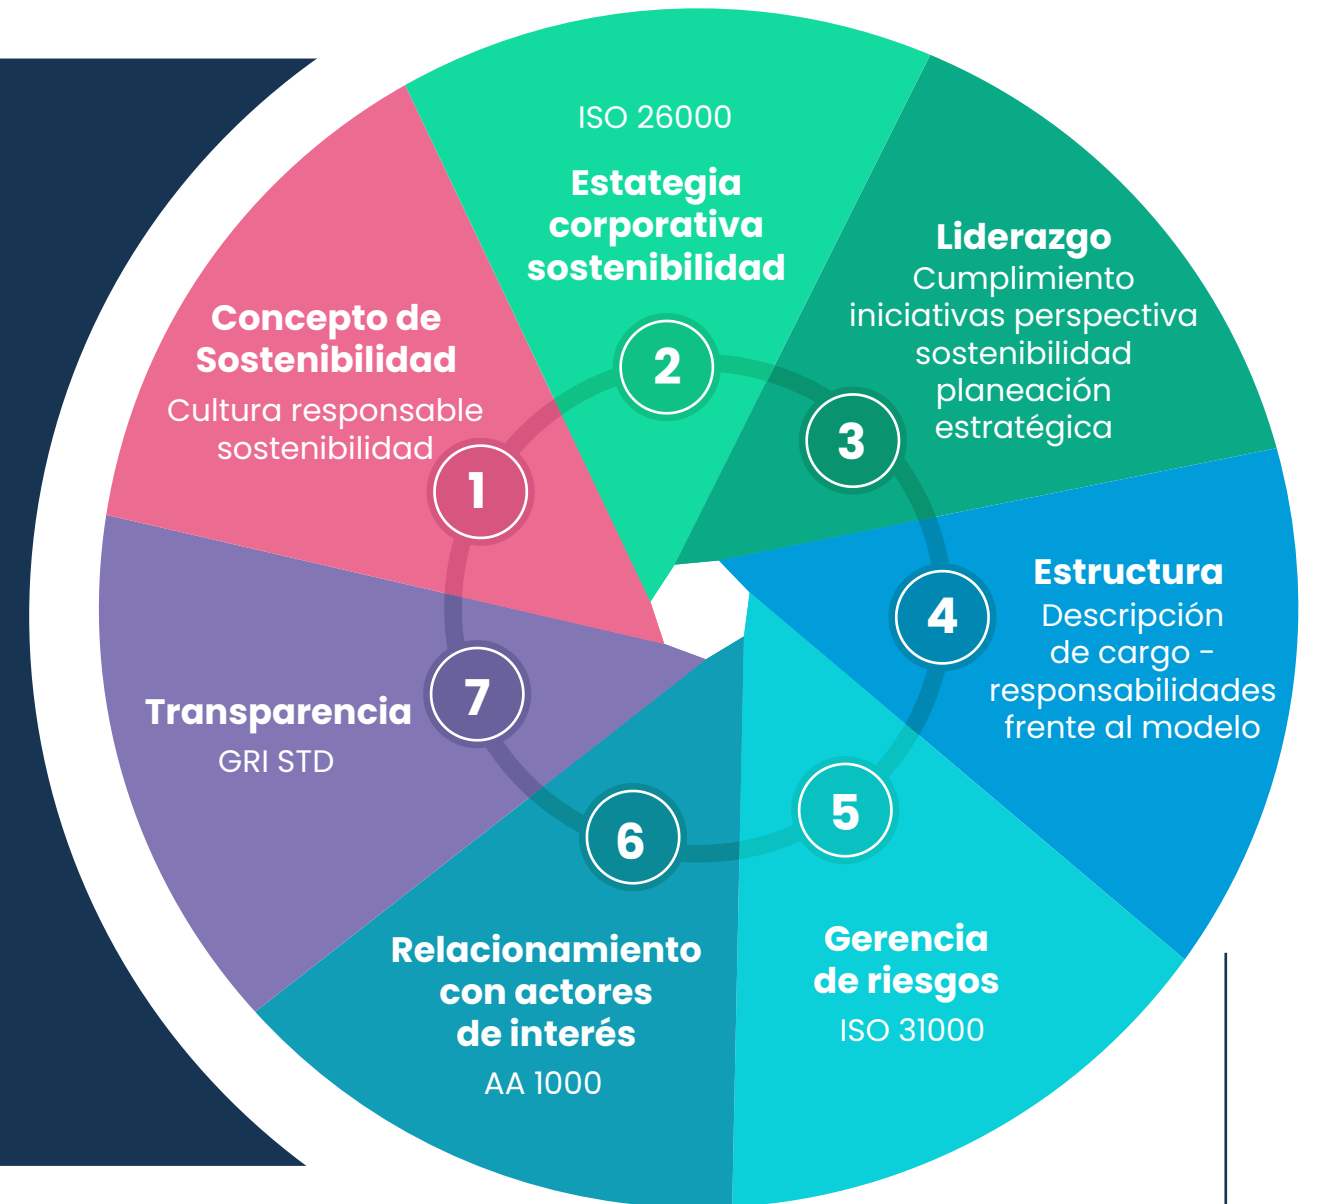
ISO 26000

Estategia corporativa sostenibilidad

2

Liderazgo
Cumplimiento iniciativas perspectiva sostenibilidad planeación estratégica

3

Concepto de Sostenibilidad
Cultura responsable sostenibilidad

1

Estructura
Descripción de cargo - responsabilidades frente al modelo

4

Transparencia
GRI STD

7

5

6

Relacionamiento con actores de interés
AA 1000

Gerencia de riesgos
ISO 31000